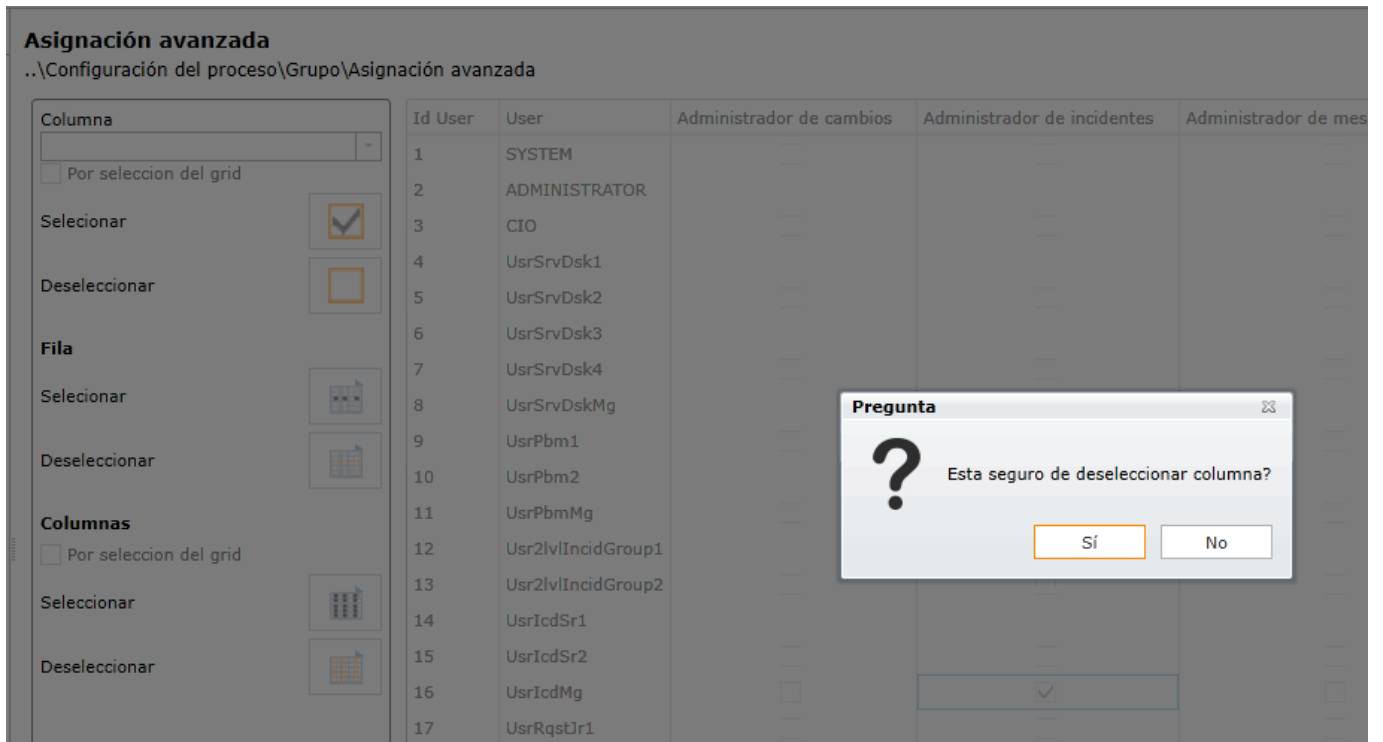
Asignación avanzada
..\Configuración del proceso\Grupo\Asignación avanzada

Columna

Por seleccion del grid

Selecionar

Deseleccionar

Fila

Selecionar

Deseleccionar

Columnas

Por seleccion del grid

Seleccionar

Deseleccionar

| Id User | User | Administrador de cambios | Administrador de incidentes | Administrador de mes |
|---|---|---|---|---|
| 1 | SYSTEM | | | |
| 2 | ADMINISTRATOR | | | |
| 3 | CIO | | | |
| 4 | UsrSrvDsk1 | | | |
| 5 | UsrSrvDsk2 | | | |
| 6 | UsrSrvDsk3 | | | |
| 7 | UsrSrvDsk4 | | | |
| 8 | UsrSrvDskMg | | | |
| 9 | UsrPbm1 | | | |
| 10 | UsrPbm2 | | | |
| 11 | UsrPbmMg | | | |
| 12 | Usr2lvlIncidGroup1 | | | |
| 13 | Usr2lvlIncidGroup2 | | | |
| 14 | UsrIcdSr1 | | | |
| 15 | UsrIcdSr2 | | | |
| 16 | UsrIcdMg | | | |
| 17 | UsrRqstJr1 | | | |

Pregunta

Esta seguro de deseleccionar columna?

Sí

No